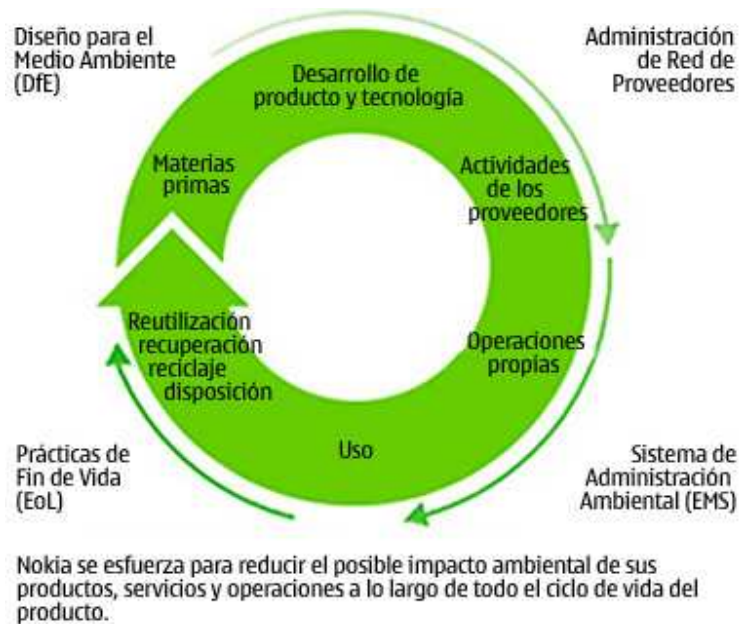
Diseño para el Medio Ambiente (DfE)

Administración de Red de Proveedores

Desarrollo de producto y tecnología

Materias primas

Actividades de los proveedores

Reutilización recuperación reciclaje disposición

Operaciones propias

Uso

Prácticas de Fin de Vida (EoL)

Sistema de Administración Ambiental (EMS)

Nokia se esfuerza para reducir el posible impacto ambiental de sus productos, servicios y operaciones a lo largo de todo el ciclo de vida del producto.